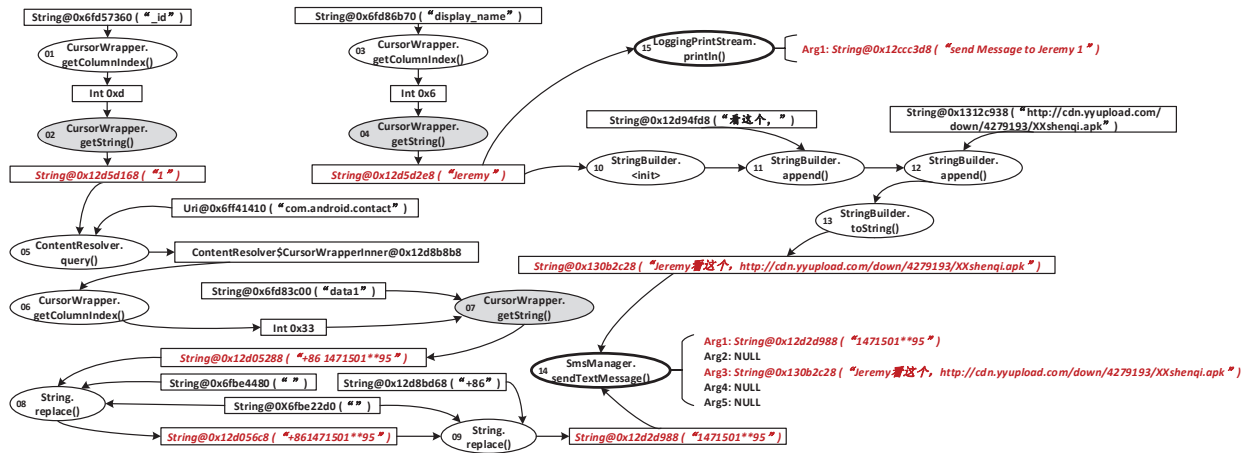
String@0x6fd57360 (“_id”)

01 CursorWrapper. getColumnIndex()

Int 0xd

02 CursorWrapper. getString()

String@0x12d5d168 (“1”)

String@0x6fd86b70 (“display_name”)

03 CursorWrapper. getColumnIndex()

Int 0x6

04 CursorWrapper. getString()

String@0x12d5d2e8 (“Jeremy”)

15 LoggingPrintStream. println()

Arg1: String@0x12ccc3d8 (“send Message to Jeremy 1”)

String@0x12d94fd8 (“看这个，”)

String@0x1312c938 (“http://cdn.yyupload.com/down/4279193/XXshenqi.apk”)

10 StringBuilder. <init>

11 StringBuilder. append()

12 StringBuilder. append()

13 StringBuilder. toString()

Uri@0x6ff41410 (“com.android.contact”)

05 ContentResolver. query()

ContentResolver$CursorWrapperInner@0x12d8b8b8

String@0x130b2c28 (“Jeremy看这个，http://cdn.yyupload.com/down/4279193/XXshenqi.apk”)

06 CursorWrapper. getColumnIndex()

String@0x6fd83c00 (“data1”)

07 CursorWrapper. getString()

Int 0x33

Arg1: String@0x12d2d988 (“1471501**95”)
Arg2: NULL
Arg3: String@0x130b2c28 (“Jeremy看这个，http://cdn.yyupload.com/down/4279193/XXshenqi.apk”)
Arg4: NULL
Arg5: NULL

14 SmsManager. sendTextMessage()

String@0x12d05288 (“+86 1471501**95”)

String@0x6fbe4480 (“ ”)

String@0x12d8bd68 (“+86”)

08 String. replace()

String@0X6fbe22d0 (“”)

String@0x12d056c8 (“+861471501**95”)

09 String. replace()

String@0x12d2d988 (“1471501**95”)